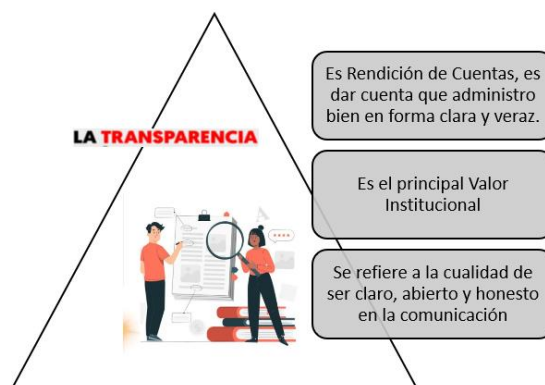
LA TRANSPARENCIA

Es Rendición de Cuentas, es dar cuenta que administro bien en forma clara y veraz.

Es el principal Valor Institucional

Se refiere a la cualidad de ser claro, abierto y honesto en la comunicación